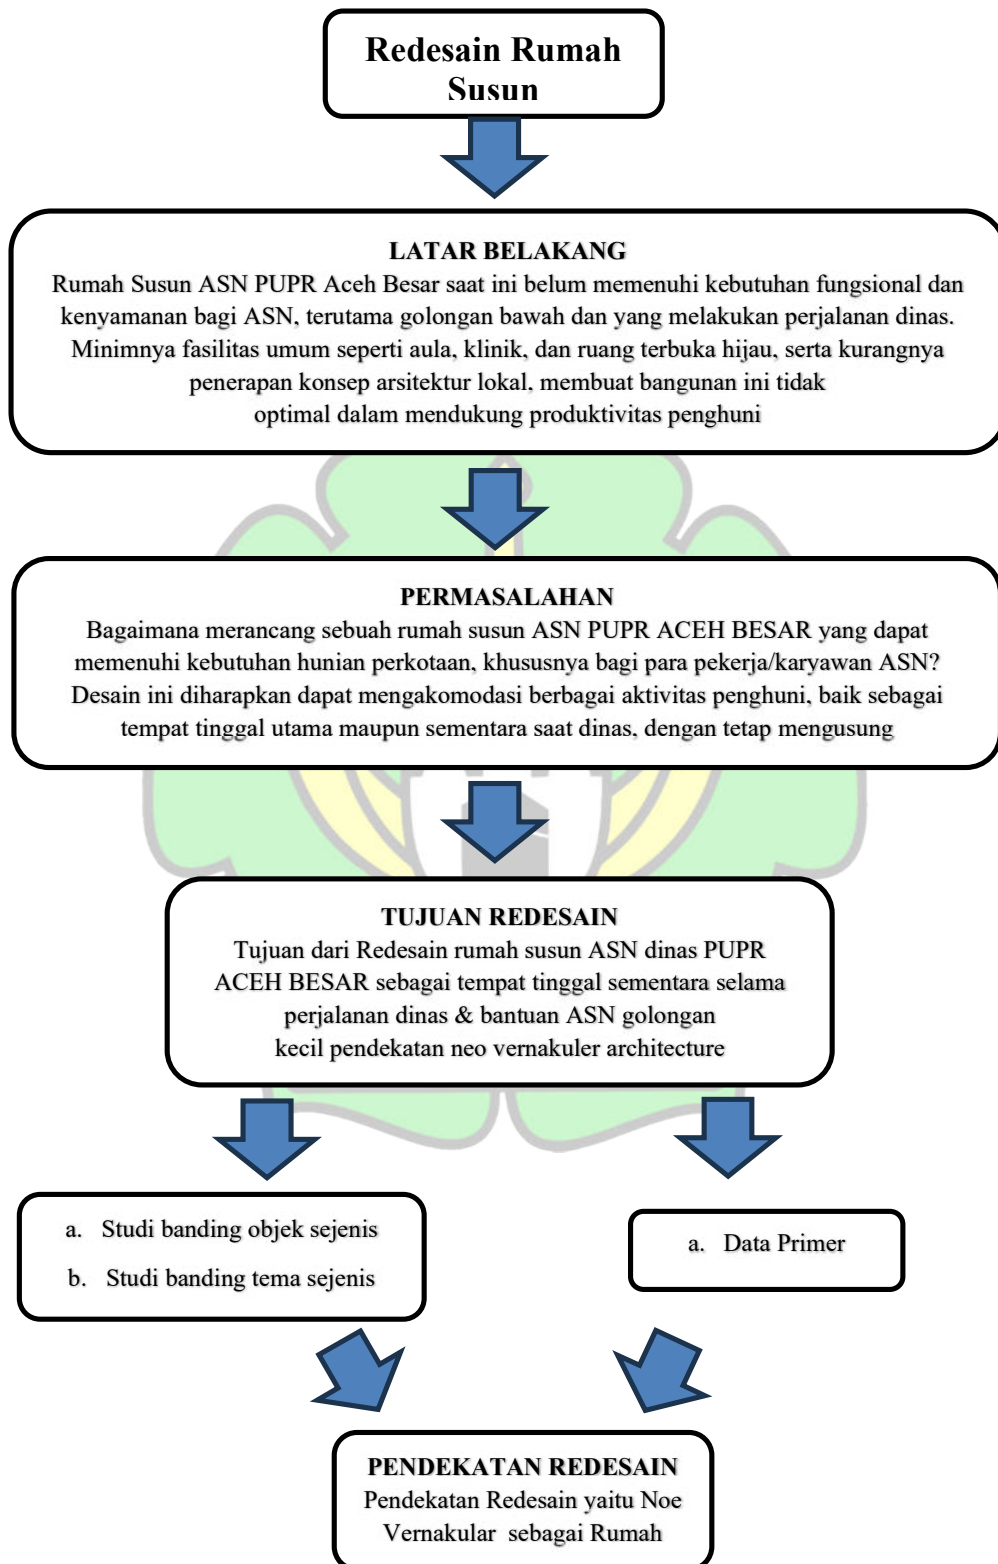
Redesain Rumah Susun

LATAR BELAKANG
Rumah Susun ASN PUPR Aceh Besar saat ini belum memenuhi kebutuhan fungsional dan kenyamanan bagi ASN, terutama golongan bawah dan yang melakukan perjalanan dinas. Minimnya fasilitas umum seperti aula, klinik, dan ruang terbuka hijau, serta kurangnya penerapan konsep arsitektur lokal, membuat bangunan ini tidak optimal dalam mendukung produktivitas penghuni

PERMASALAHAN
Bagaimana merancang sebuah rumah susun ASN PUPR ACEH BESAR yang dapat memenuhi kebutuhan hunian perkotaan, khususnya bagi para pekerja/karyawan ASN? Desain ini diharapkan dapat mengakomodasi berbagai aktivitas penghuni, baik sebagai tempat tinggal utama maupun sementara saat dinas, dengan tetap mengusung

TUJUAN REDESAIN
Tujuan dari Redesain rumah susun ASN dinas PUPR ACEH BESAR sebagai tempat tinggal sementara selama perjalanan dinas & bantuan ASN golongan kecil pendekatan neo vernakuler architecture

a. Studi banding objek sejenis
b. Studi banding tema sejenis

a. Data Primer

PENDEKATAN REDESAIN
Pendekatan Redesain yaitu Noe Vernakular sebagai Rumah